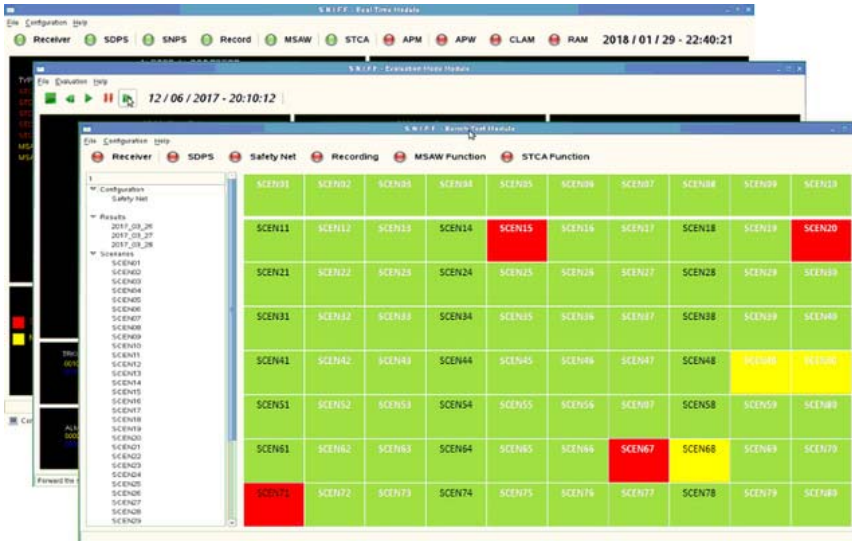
S.N.I.F.F. - Real Time Module

File Configuration Help

Receiver SDPS SNPS Record MSAW STCA APM APW CLAM RAM 2018 / 01 / 29 - 22:40:21

S.N.I.F.F. - Evaluation Mode Module

File Evaluation Help

12 / 06 / 2017 - 20:10:12

S.N.I.F.F. - Batch Test Module

File Configuration Help

Receiver SDPS Safety Net Recording MSAW Function STCA Function

Configuration
Safety Net
Results
2017_03_26
2017_03_27
2017_03_28
Scenarios
SCEN01
SCEN02
SCEN03
SCEN04
SCEN05
SCEN06
SCEN07
SCEN08
SCEN09
SCEN10
SCEN11
SCEN12
SCEN13
SCEN14
SCEN15
SCEN16
SCEN17
SCEN18
SCEN19
SCEN20
SCEN21
SCEN22
SCEN23
SCEN24
SCEN25
SCEN26
SCEN27
SCEN28
SCEN29

| SCEN01 | SCEN02 | SCEN03 | SCEN04 | SCEN05 | SCEN06 | SCEN07 | SCEN08 | SCEN09 | SCEN10 |
|---|---|---|---|---|---|---|---|---|---|
| SCEN11 | SCEN12 | SCEN13 | SCEN14 | SCEN15 | SCEN16 | SCEN17 | SCEN18 | SCEN19 | SCEN20 |
| SCEN21 | SCEN22 | SCEN23 | SCEN24 | SCEN25 | SCEN26 | SCEN27 | SCEN28 | SCEN29 | SCEN30 |
| SCEN31 | SCEN32 | SCEN33 | SCEN34 | SCEN35 | SCEN36 | SCEN37 | SCEN38 | SCEN39 | SCEN40 |
| SCEN41 | SCEN42 | SCEN43 | SCEN44 | SCEN45 | SCEN46 | SCEN47 | SCEN48 | SCEN49 | SCEN50 |
| SCEN51 | SCEN52 | SCEN53 | SCEN54 | SCEN55 | SCEN56 | SCEN57 | SCEN58 | SCEN59 | SCEN60 |
| SCEN61 | SCEN62 | SCEN63 | SCEN64 | SCEN65 | SCEN66 | SCEN67 | SCEN68 | SCEN69 | SCEN70 |
| SCEN71 | SCEN72 | SCEN73 | SCEN74 | SCEN75 | SCEN76 | SCEN77 | SCEN78 | SCEN79 | SCEN80 |

Forward the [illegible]